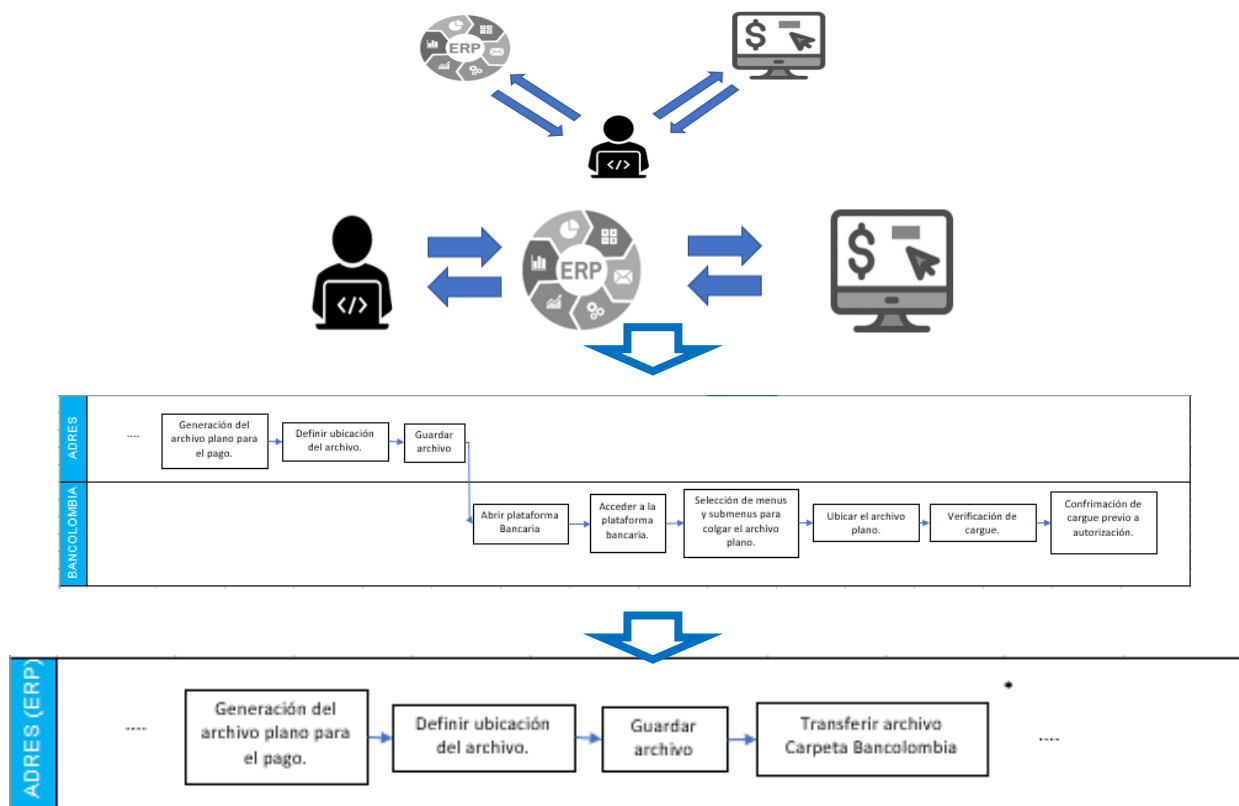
ERP

$

ERP

$

ADRES

....

Generación del archivo plano para el pago.

Definir ubicación del archivo.

Guardar archivo

BANCOLOMBIA

Abrir plataforma Bancaria

Acceder a la plataforma bancaria.

Selección de menus y submenus para colgar el archivo plano.

Ubicar el archivo plano.

Verificación de cargue.

Confirmación de cargue previo a autorización.

ADRES (ERP)

....

Generación del archivo plano para el pago.

Definir ubicación del archivo.

Guardar archivo

Transferir archivo Carpeta Bancolombia

....